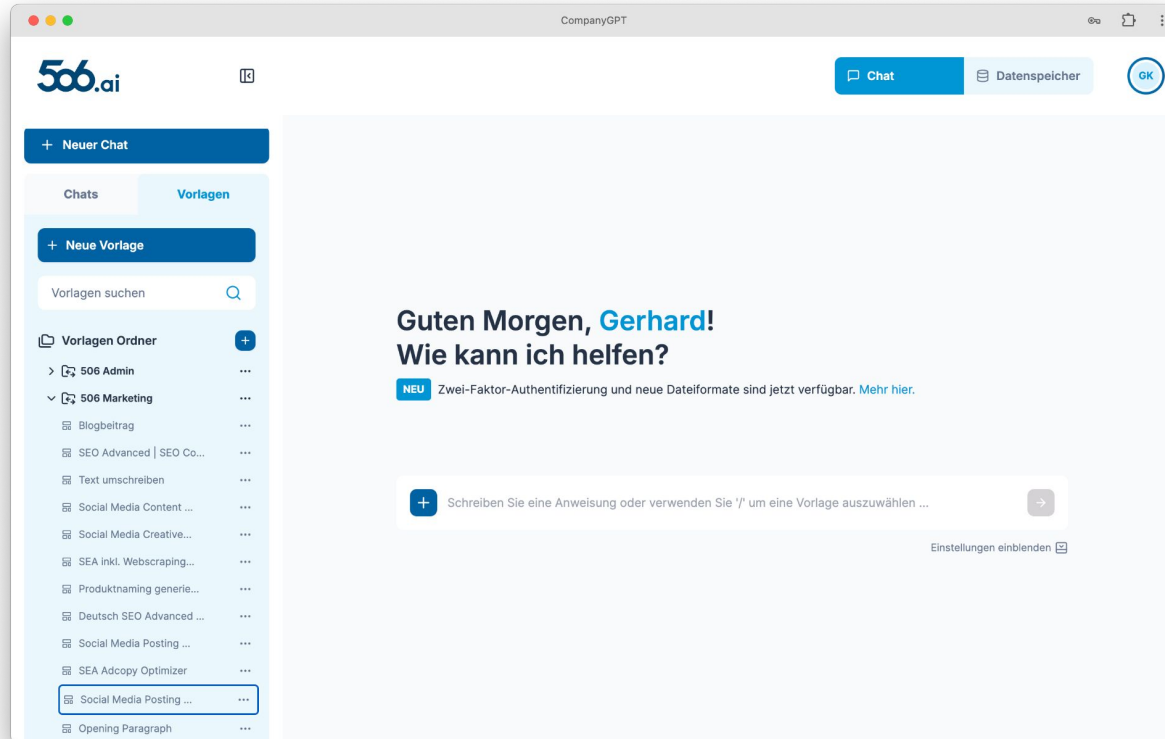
CompanyGPT

506.ai

Chat
Datenspeicher
GK

+ Neuer Chat

Chats
Vorlagen

+ Neue Vorlage

Vorlagen suchen

Vorlagen Ordner
506 Admin ...
506 Marketing ...
Blogbeitrag ...
SEO Advanced | SEO Co... ...
Text umschreiben ...
Social Media Content ... ...
Social Media Creative... ...
SEA inkl. Webscraping... ...
Produktnaming generie... ...
Deutsch SEO Advanced ... ...
Social Media Posting ... ...
SEA Adcopy Optimizer ...
Social Media Posting ... ...
Opening Paragraph ...

Guten Morgen, Gerhard!
Wie kann ich helfen?

NEU Zwei-Faktor-Authentifizierung und neue Dateiformate sind jetzt verfügbar. Mehr hier.

Schreiben Sie eine Anweisung oder verwenden Sie '/' um eine Vorlage auszuwählen ...

Einstellungen einblenden